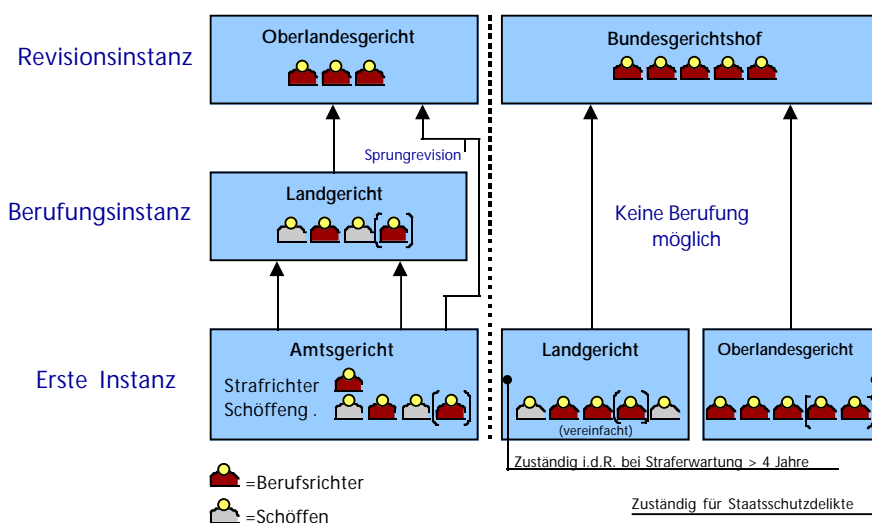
Revisionsinstanz

Oberlandesgericht

Bundesgerichtshof

Sprungrevision

Berufungsinstanz

Landgericht

Keine Berufung möglich

Erste Instanz

Amtsgericht

Strafrichter

Schöffeng .

Landgericht

(vereinfacht)

Oberlandesgericht

Zuständig i.d.R. bei Straferwartung > 4 Jahre

=Berufsrichter

=Schöffen

Zuständig für Staatsschutzdelikte